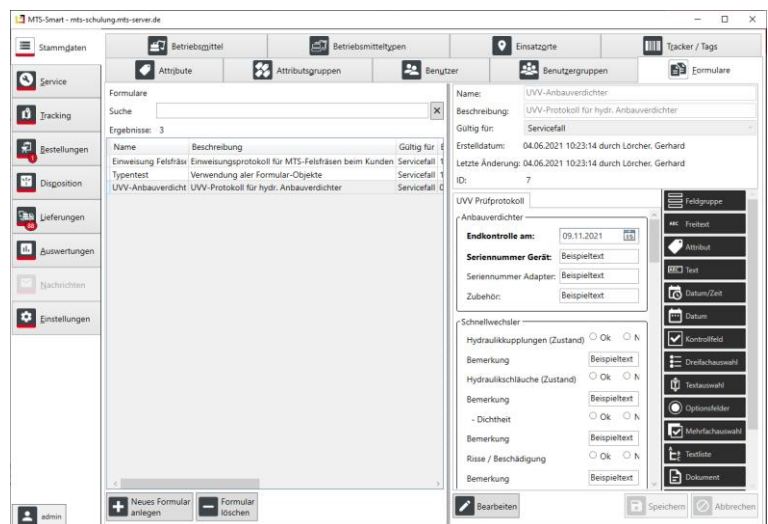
MTS-Smart - mts-schulung.mts-server.de

Stammdaten
Service
Tracking
Bestellungen
Disposition
Lieferungen
Auswertungen
Nachrichten
Einstellungen
admin

Betriebsmittel | Betriebsmitteltypen | Einsatzorte | Tracker / Tags
Attribute | Attributsgruppen | Benutzer | Benutzergruppen | Formulare

Formulare
Suche
Ergebnisse: 3

| Name | Beschreibung | Gültig für | E |
|---|---|---|---|
| Einweisung Felsfräse | Einweisungsprotokoll für MTS-Felsfräsen beim Kunden | Servicefall | 1 |
| Typentest | Verwendung aler Formular-Objekte | Servicefall | 1 |
| UVV-Anbauverdicht | UVV-Protokoll für hydr. Anbauverdichter | Servicefall | 0 |

Neues Formular anlegen
Formular löschen

Name: UVV-Anbauverdichter
Beschreibung: UVV-Protokoll für hydr. Anbauverdichter
Gültig für: Servicefall
Erstelldatum: 04.06.2021 10:23:14 durch Lörcher, Gerhard
Letzte Änderung: 04.06.2021 10:23:14 durch Lörcher, Gerhard
ID: 7

UVV Prüfprotokoll
Anbauverdichter
Endkontrolle am: 09.11.2021
Seriennummer Gerät: Beispieltext
Seriennummer Adapter: Beispieltext
Zubehör: Beispieltext
Schnellwechsler
Hydraulikkupplungen (Zustand) Ok N
Bemerkung Beispieltext
Hydraulikschläuche (Zustand) Ok N
Bemerkung Beispieltext
- Dichtheit Ok N
Bemerkung Beispieltext
Risse / Beschädigung Ok N
Bemerkung Beispieltext

Feldgruppe
Freitext
Attribut
Text
Datum/Zeit
Datum
Kontrollfeld
Dreifachauswahl
Textauswahl
Optionsfelder
Mehrfachauswahl
Textliste
Dokument

Bearbeiten
Speichern
Abbrechen